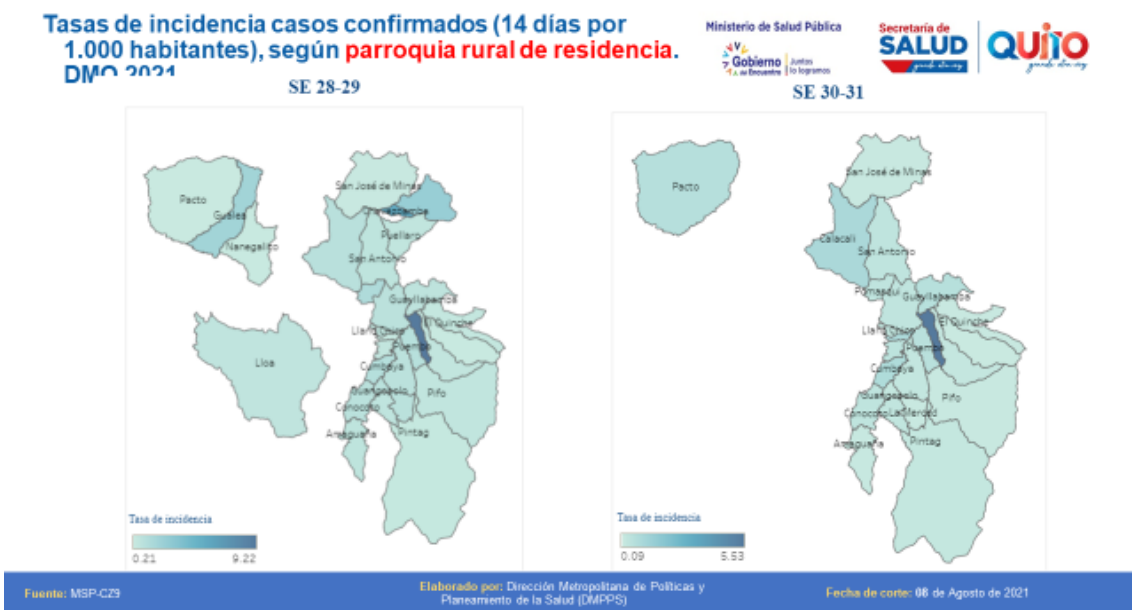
Tasas de incidencia casos confirmados (14 días por 1.000 habitantes), según parroquia rural de residencia. DMQ 2021

Ministerio de Salud Pública

Gobierno del Encuentro | Juntos lo logramos

Secretaría de SALUD

QUITO

SE 28-29

Pacto
Gualea
Nanegalito
San José de Minas
Puellaro
San Antonio
Guayllabamba
El Quinche
Llano Chico
Puembo
Lloa
Cumbaya
Guangopolo
Conocoto
Pifo
Amaguaña
Pintag

Tasa de incidencia
0.21
9.22

SE 30-31

Pacto
San José de Minas
Calacalí
San Antonio
Pomasqui
Guayllabamba
El Quinche
Llano Chico
Puembo
Cumbaya
Guangopolo
Conocoto
La Merced
Pifo
Amaguaña
Pintag

Tasa de incidencia
0.09
5.53

Fuente: MSP-CZ9

Elaborado por: Dirección Metropolitana de Políticas y Planeamiento de la Salud (DMPPS)

Fecha de corte: 08 de Agosto de 2021